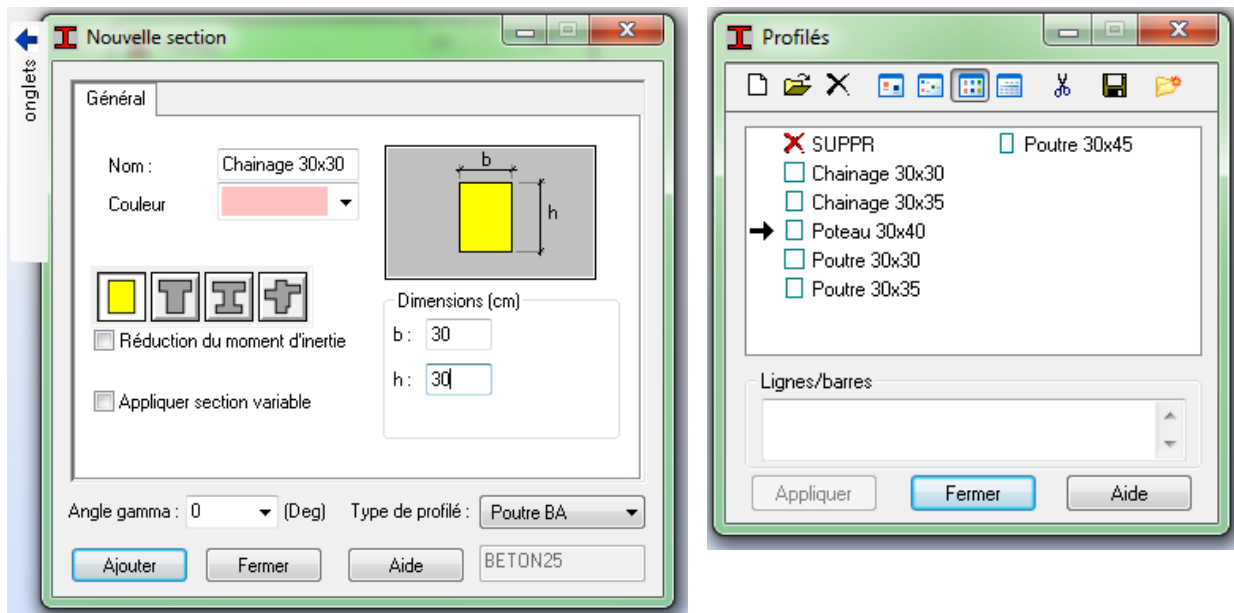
onglets

Nouvelle section

Général

Nom : Chainage 30x30

Couleur

b

h

Réduction du moment d'inertie

Appliquer section variable

Dimensions (cm)

b : 30

h : 30

Angle gamma : 0 (Deg)

Type de profilé : Poutre BA

Ajouter

Fermer

Aide

BETON25

Profilés

SUPPR

Chainage 30x30

Chainage 30x35

Poteau 30x40

Poutre 30x30

Poutre 30x35

Poutre 30x45

Lignes/barres

Appliquer

Fermer

Aide